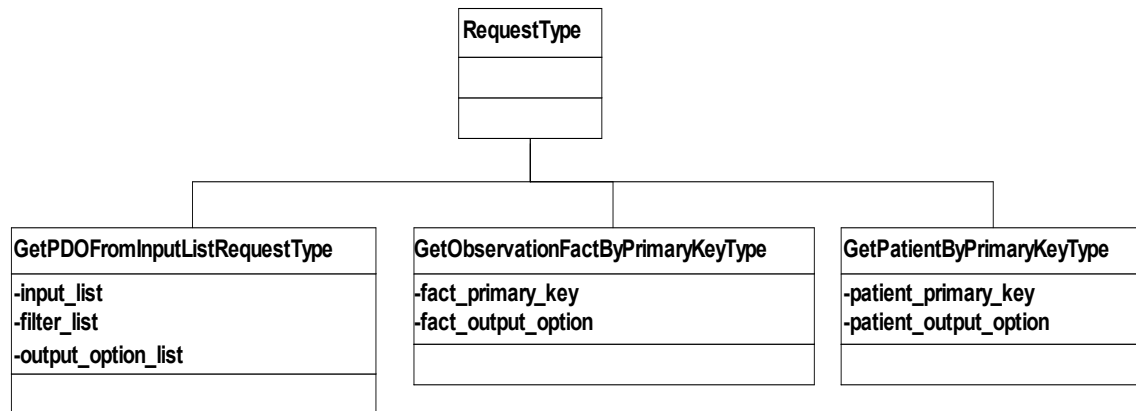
RequestType

GetPDOFromInputListRequestType
-input_list
-filter_list
-output_option_list

GetObservationFactByPrimaryKeyType
-fact_primary_key
-fact_output_option

GetPatientByPrimaryKeyType
-patient_primary_key
-patient_output_option